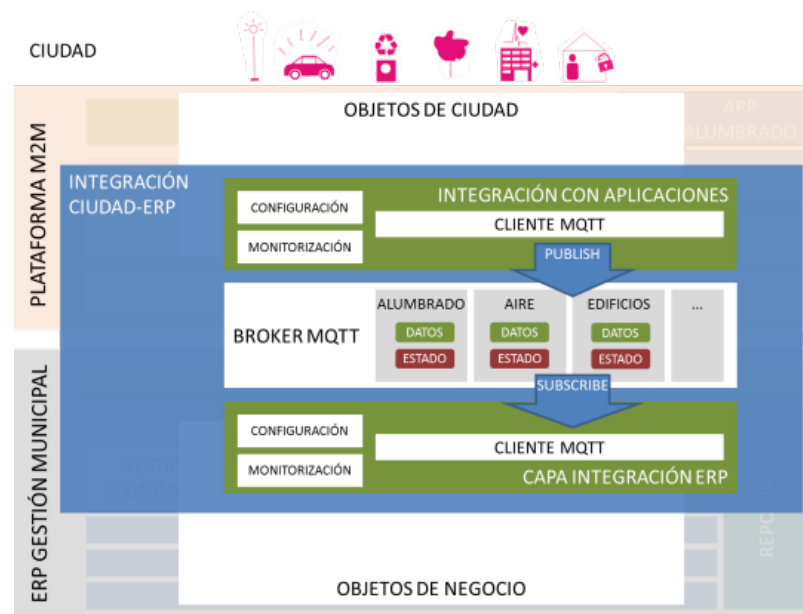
CIUDAD

PLATAFORMA M2M

OBJETOS DE CIUDAD

APP ALUMBRADO

INTEGRACIÓN CIUDAD-ERP

INTEGRACIÓN CON APLICACIONES

CONFIGURACIÓN

MONITORIZACIÓN

CLIENTE MQTT

PUBLISH

BROKER MQTT

| ALUMBRADO | AIRE | EDIFICIOS | ... |
|---|---|---|---|
| DATOS | DATOS | DATOS | |
| ESTADO | ESTADO | ESTADO | |

SUBSCRIBE

CONFIGURACIÓN

MONITORIZACIÓN

CLIENTE MQTT

CAPA INTEGRACIÓN ERP

ERP GESTIÓN MUNICIPAL

GESTIÓN ECONÓ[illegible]

REPO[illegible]

OBJETOS DE NEGOCIO